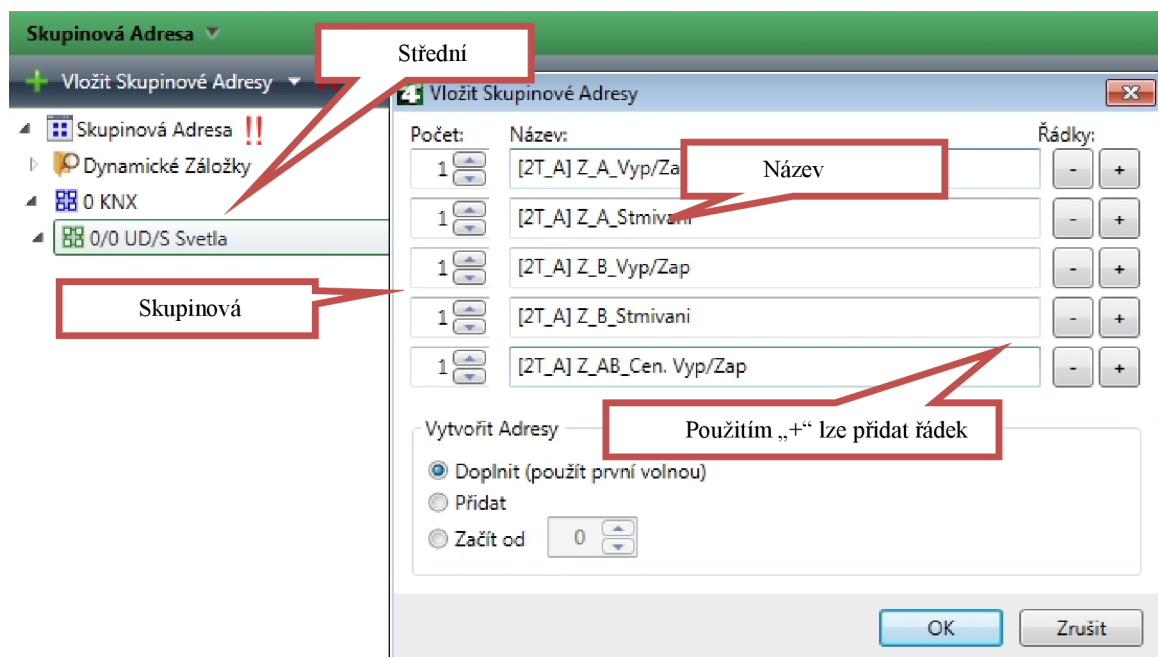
Skupinová Adresa ▼

Střední

Vložit Skupinové Adresy ▼

Vložit Skupinové Adresy

Skupinová Adresa !!

Dynamické Záložky

0 KNX

0/0 UD/S Svetla

Skupinová

Počet: Název: Řádky:

Název

| Počet | Název | Řádky |
|---|---|---|
| 1 | [2T_A] Z_A_Vyp/Zap | - + |
| 1 | [2T_A] Z_A_Stmivani | - + |
| 1 | [2T_A] Z_B_Vyp/Zap | - + |
| 1 | [2T_A] Z_B_Stmivani | - + |
| 1 | [2T_A] Z_AB_Cen. Vyp/Zap | - + |

Vytvořit Adresy

Použitím „+“ lze přidat řádek

Doplnit (použít první volnou)

Přidat

Začít od 0

OK

Zrušit